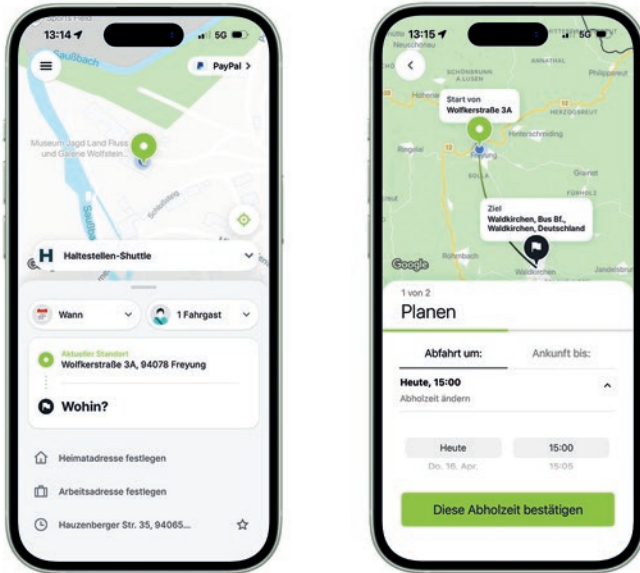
13:14
5G
Sports Field
Saußbach
PayPal >
Museum Jagd Land Fluss und Galerie Wolfstein
Saußbach
H Haltestellen-Shuttle
Wann
1 Fahrgast
Aktueller Standort
Wolfkerstraße 3A, 94078 Freyung
Wohin?
Heimatadresse festlegen
Arbeitsadresse festlegen
Hauzenberger Str. 35, 94065...

13:15
5G
Neuschönau
Schönbrunn a. Lusen
Annathal
Philippsreut
Hohenau
Herzogsreut
Start von Wolfkerstraße 3A
Freyung
Ringelai
Hinterschmiding
Solla
Grainet
Fürholz
Ziel
Waldkirchen, Bus Bf., Waldkirchen, Deutschland
Google
Röhrnbach
Waldkirchen
Jandelsbrunn
1 von 2
Planen
Abfahrt um:
Ankunft bis:
Heute, 15:00
Abholzeit ändern
Heute
Do. 16. Apr.
15:00
15:05
Diese Abholzeit bestätigen